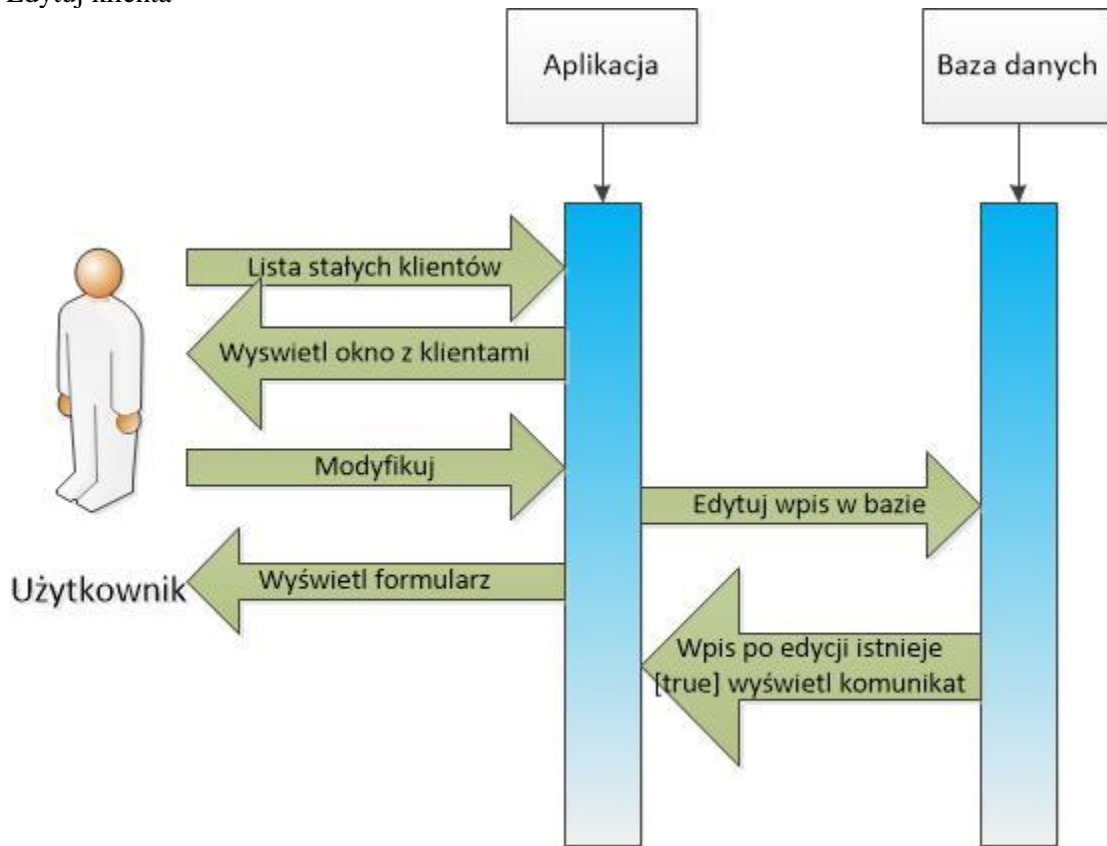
Edytuj klienta

Aplikacja

Baza danych

Lista stałych klientów

Wyswietl okno z klientami

Modyfikuj

Edytuj wpis w bazie

Użytkownik

Wyświetl formularz

Wpis po edycji istnieje [true] wyświetl komunikat